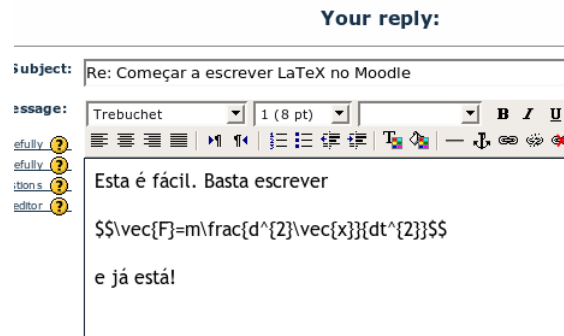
Your reply:

Subject: Re: Começar a escrever LaTeX no Moodle

essage:

Trebuchet 1 (8 pt)

B I U

efully
efully
tions
editor

Esta é fácil. Basta escrever

$$\vec{F}=m\frac{d^{2}\vec{x}}{dt^{2}}$$

e já está!